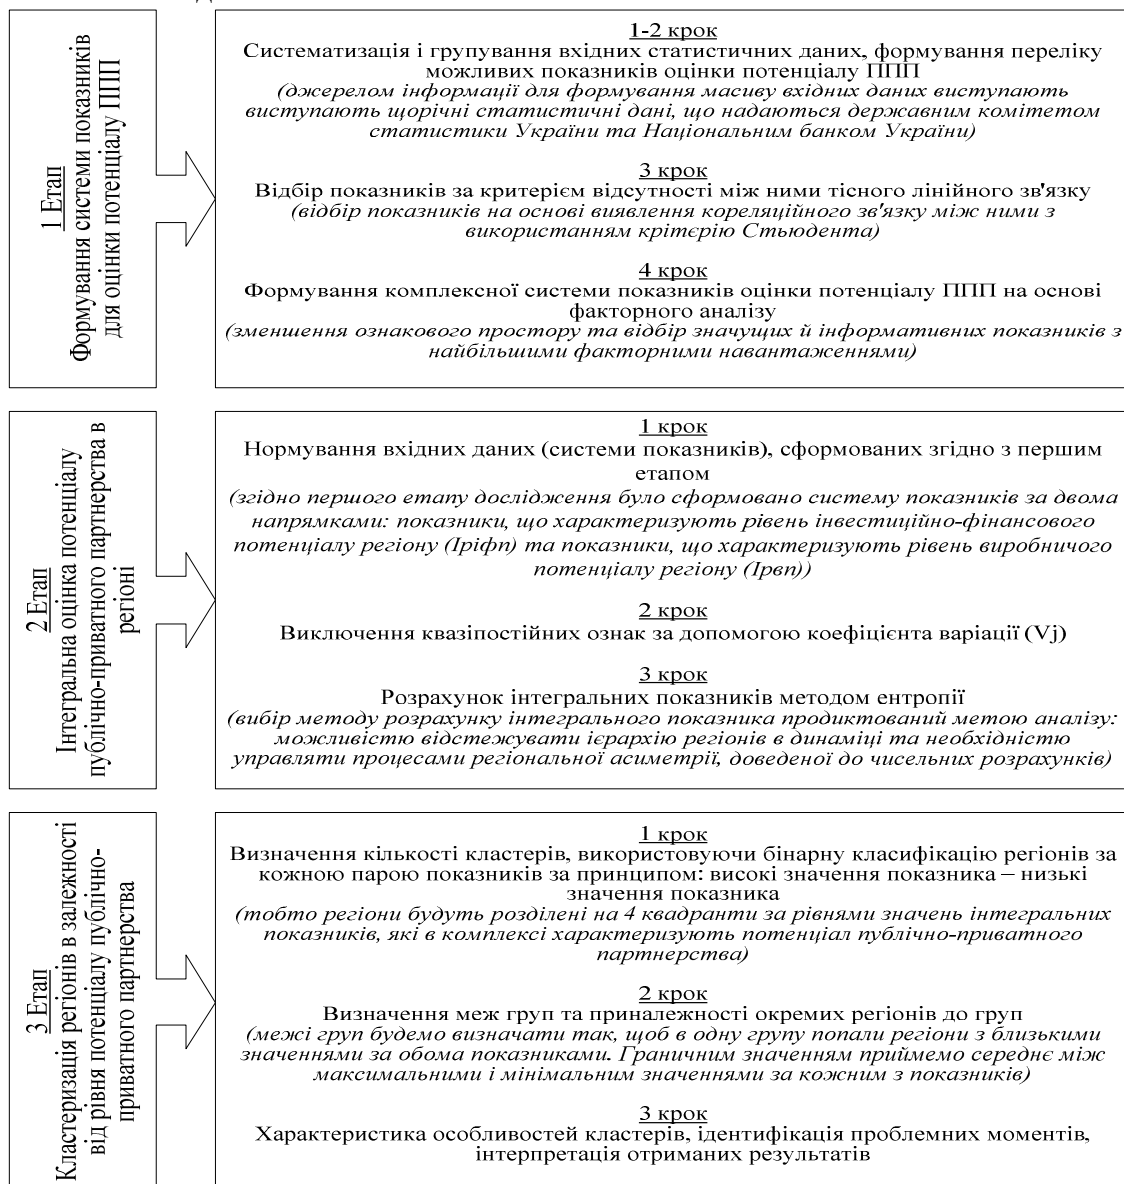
1 Етап
Формування системи показників для оцінки потенціалу ППП

1-2 крок
Систематизація і групування вхідних статистичних даних, формування переліку можливих показників оцінки потенціалу ППП
(джерелом інформації для формування масиву вхідних даних виступають виступають щорічні статистичні дані, що надаються державним комітетом статистики України та Національним банком України)

3 крок
Відбір показників за критерієм відсутності між ними тісного лінійного зв'язку
(відбір показників на основі виявлення кореляційного зв'язку між ними з використанням крітерію Стьюдента)

4 крок
Формування комплексної системи показників оцінки потенціалу ППП на основі факторного аналізу
(зменшення ознакового простору та відбір значучих й інформативних показників з найбільшими факторними навантаженнями)

2 Етап
Інтегральна оцінка потенціалу публічно-приватного партнерства в регіоні

1 крок
Нормування вхідних даних (системи показників), сформованих згідно з першим етапом
(згідно першого етапу дослідження було сформовано систему показників за двома напрямками: показники, що характеризують рівень інвестиційно-фінансового потенціалу регіону (Іріфп) та показники, що характеризують рівень виробничого потенціалу регіону (Ірвп))

2 крок
Виключення квазіпостійних ознак за допомогою коефіцієнта варіації (Vj)

3 крок
Розрахунок інтегральних показників методом ентропії
(вибір методу розрахунку інтегрального показника продиктований метою аналізу: можливістю відстежувати ієрархію регіонів в динаміці та необхідністю управляти процесами регіональної асиметрії, доведеної до чисельних розрахунків)

3 Етап
Кластеризація регіонів в залежності від рівня потенціалу публічно-приватного партнерства

1 крок
Визначення кількості кластерів, використовуючи бінарну класифікацію регіонів за кожною парою показників за принципом: високі значення показника – низькі значення показника
(тобто регіони будуть розділені на 4 квадранти за рівнями значень інтегральних показників, які в комплексі характеризують потенціал публічно-приватного партнерства)

2 крок
Визначення меж груп та приналежності окремих регіонів до груп
(межі груп будемо визначати так, щоб в одну групу попали регіони з близькими значеннями за обома показниками. Граничним значенням приймемо середнє між максимальними і мінімальним значеннями за кожним з показників)

3 крок
Характеристика особливостей кластерів, ідентифікація проблемних моментів, інтерпретація отриманих результатів